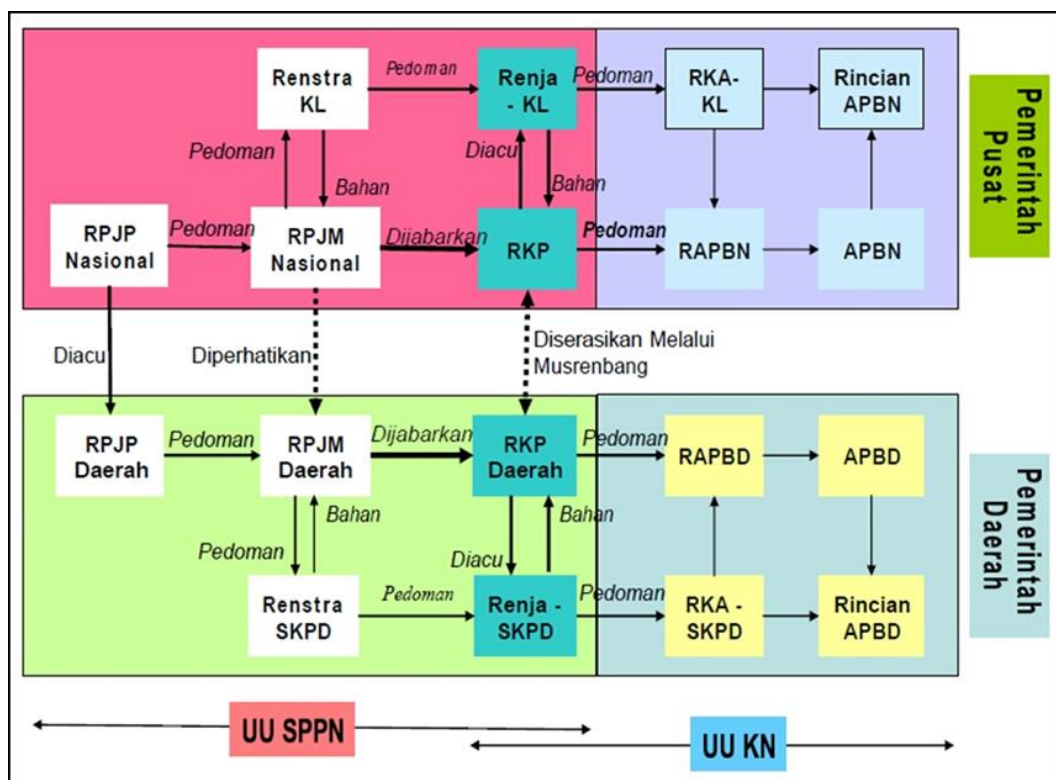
Renstra KL

Pedoman

Renja - KL

Pedoman

RKA-KL

Rincian APBN

Pemerintah Pusat

Pedoman

Bahan

Diacu

Bahan

RPJP Nasional

Pedoman

RPJM Nasional

Dijabarkan

RKP

Pedoman

RAPBN

APBN

Diacu

Diperhatikan

Diserasikan Melalui Musrenbang

RPJP Daerah

Pedoman

RPJM Daerah

Dijabarkan

RKP Daerah

Pedoman

RAPBD

APBD

Pemerintah Daerah

Bahan

Bahan

Pedoman

Diacu

Renstra SKPD

Pedoman

Renja - SKPD

Pedoman

RKA - SKPD

Rincian APBD

UU SPPN

UU KN